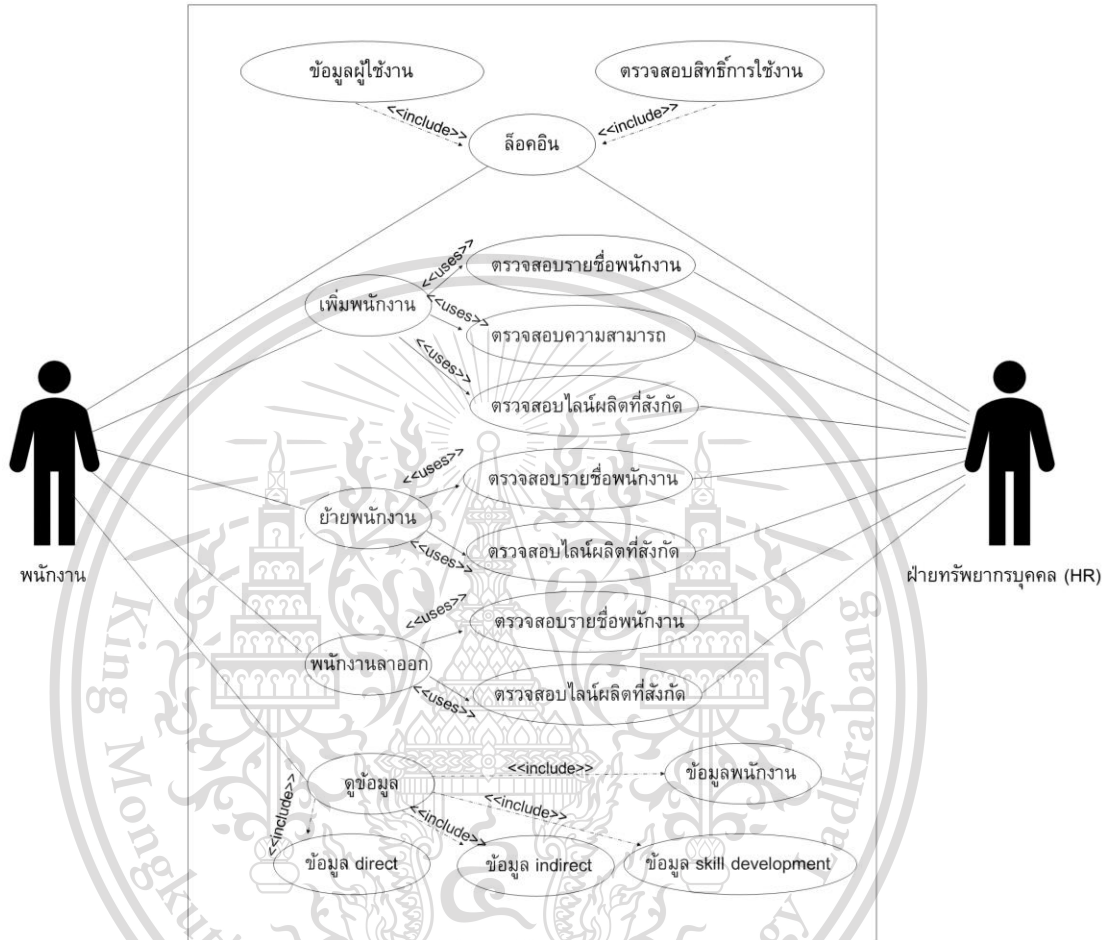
ข้อมูลผู้ใช้งาน

ตรวจสอบสิทธิ์การใช้งาน

<<include>>

<<include>>

ล็อคอิน

<<uses>>

ตรวจสอบรายชื่อพนักงาน

เพิ่มพนักงาน

<<uses>>

ตรวจสอบความสามารถ

<<uses>>

ตรวจสอบไลน์ผลิตที่สังกัด

<<uses>>

ตรวจสอบรายชื่อพนักงาน

ย้ายพนักงาน

<<uses>>

ตรวจสอบไลน์ผลิตที่สังกัด

พนักงาน

ฝ่ายทรัพยากรบุคคล (HR)

<<uses>>

ตรวจสอบรายชื่อพนักงาน

พนักงานลาออก

<<uses>>

ตรวจสอบไลน์ผลิตที่สังกัด

ดูข้อมูล

<<include>>

ข้อมูลพนักงาน

<<include>>

<<include>>

<<include>>

ข้อมูล direct

ข้อมูล indirect

ข้อมูล skill development

King Mongkut's Institute of Technology Ladkrabang